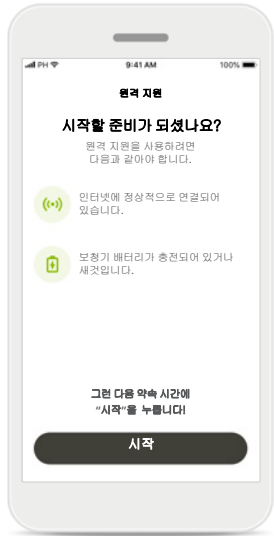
PH 9:41 AM 100%

원격 지원

시작할 준비가 되셨나요?

원격 지원을 사용하려면 다음과 같아야 합니다.

인터넷에 정상적으로 연결되어 있습니다.

보청기 배터리가 충전되어 있거나 새것입니다.

그런 다음 약속 시간에 "시작"을 누릅니다!

시작